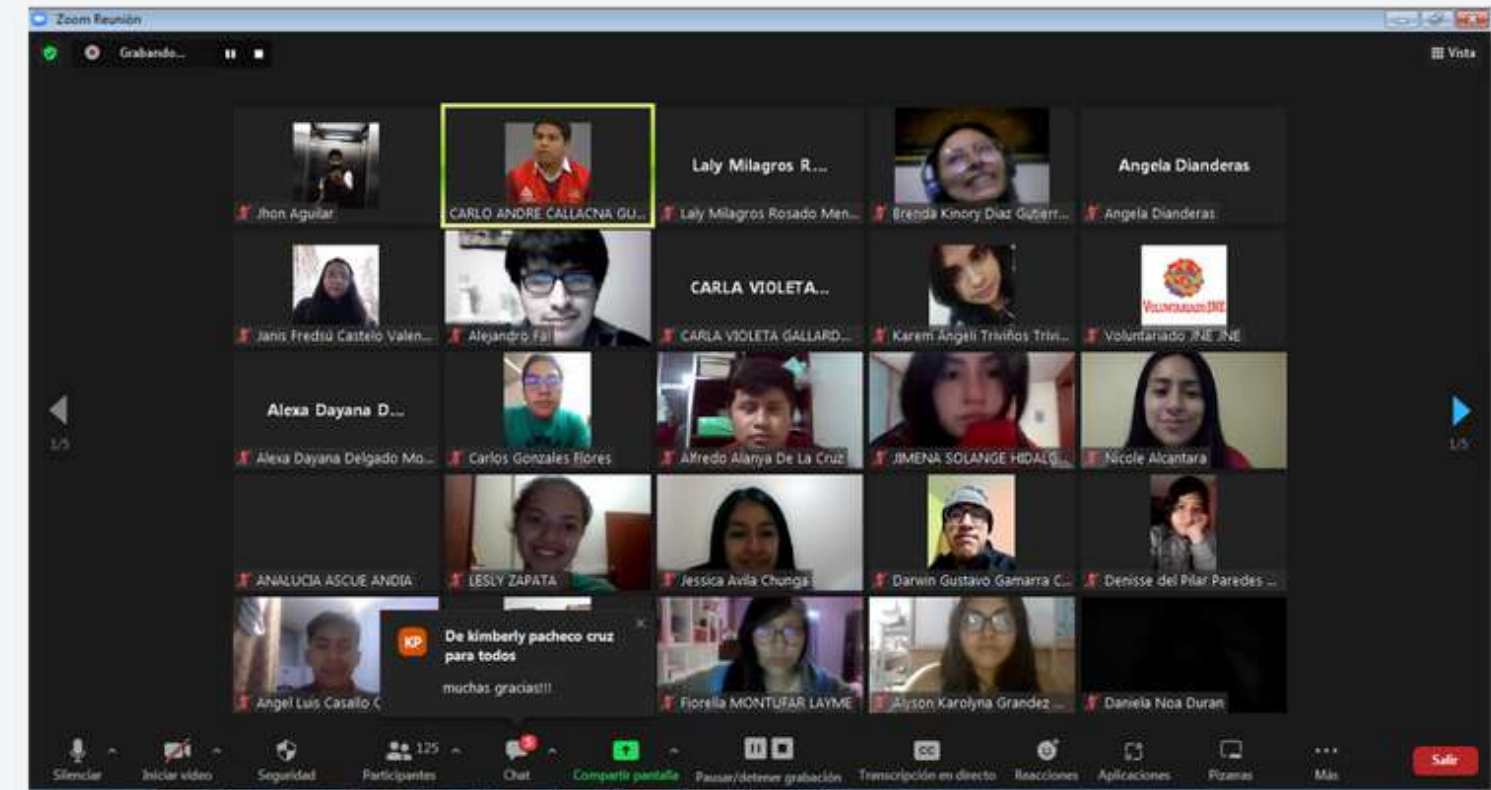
Zoom Reunión

Grabando...

Vista

Jhon Aguilar

CARLO ANDRE CALLACNA GU...

Laly Milagros R...

Laly Milagros Rosado Men...

Brenda Kinory Diaz Gutierr...

Angela Dianderas

Angela Dianderas

Janis Fredsú Castelo Valen...

Alejandro Fal

CARLA VIOLETA...

CARLA VIOLETA GALLARD...

Karem Angeli Triviños Trivi...

VoluntariadoJNE

Voluntariado JNE JNE

Alexa Dayana D...

Alexa Dayana Delgado Mo...

Carlos Gonzales Flores

Alfredo Alanya De La Cruz

JIMENA SOLANGE HIDALG...

Nicole Alcantara

1/5

1/5

ANALUCIA ASCUE ANDIA

LESLY ZAPATA

Jessica Avila Chunga

Darwin Gustavo Gamarra C...

Denisse del Pilar Paredes ...

Angel Luis Casallo C

KP

De kimberly pacheco cruz para todos

muchas gracias!!!

Fiorella MONTUFAR LAYME

Alyson Karolyna Grandez ...

Daniela Noa Duran

Silenciar

Iniciar video

Seguridad

125

Participantes

3

Chat

Compartir pantalla

Pausar/detener grabación

CC

Transcripción en directo

Reacciones

Aplicaciones

Pizarras

Más

Salir